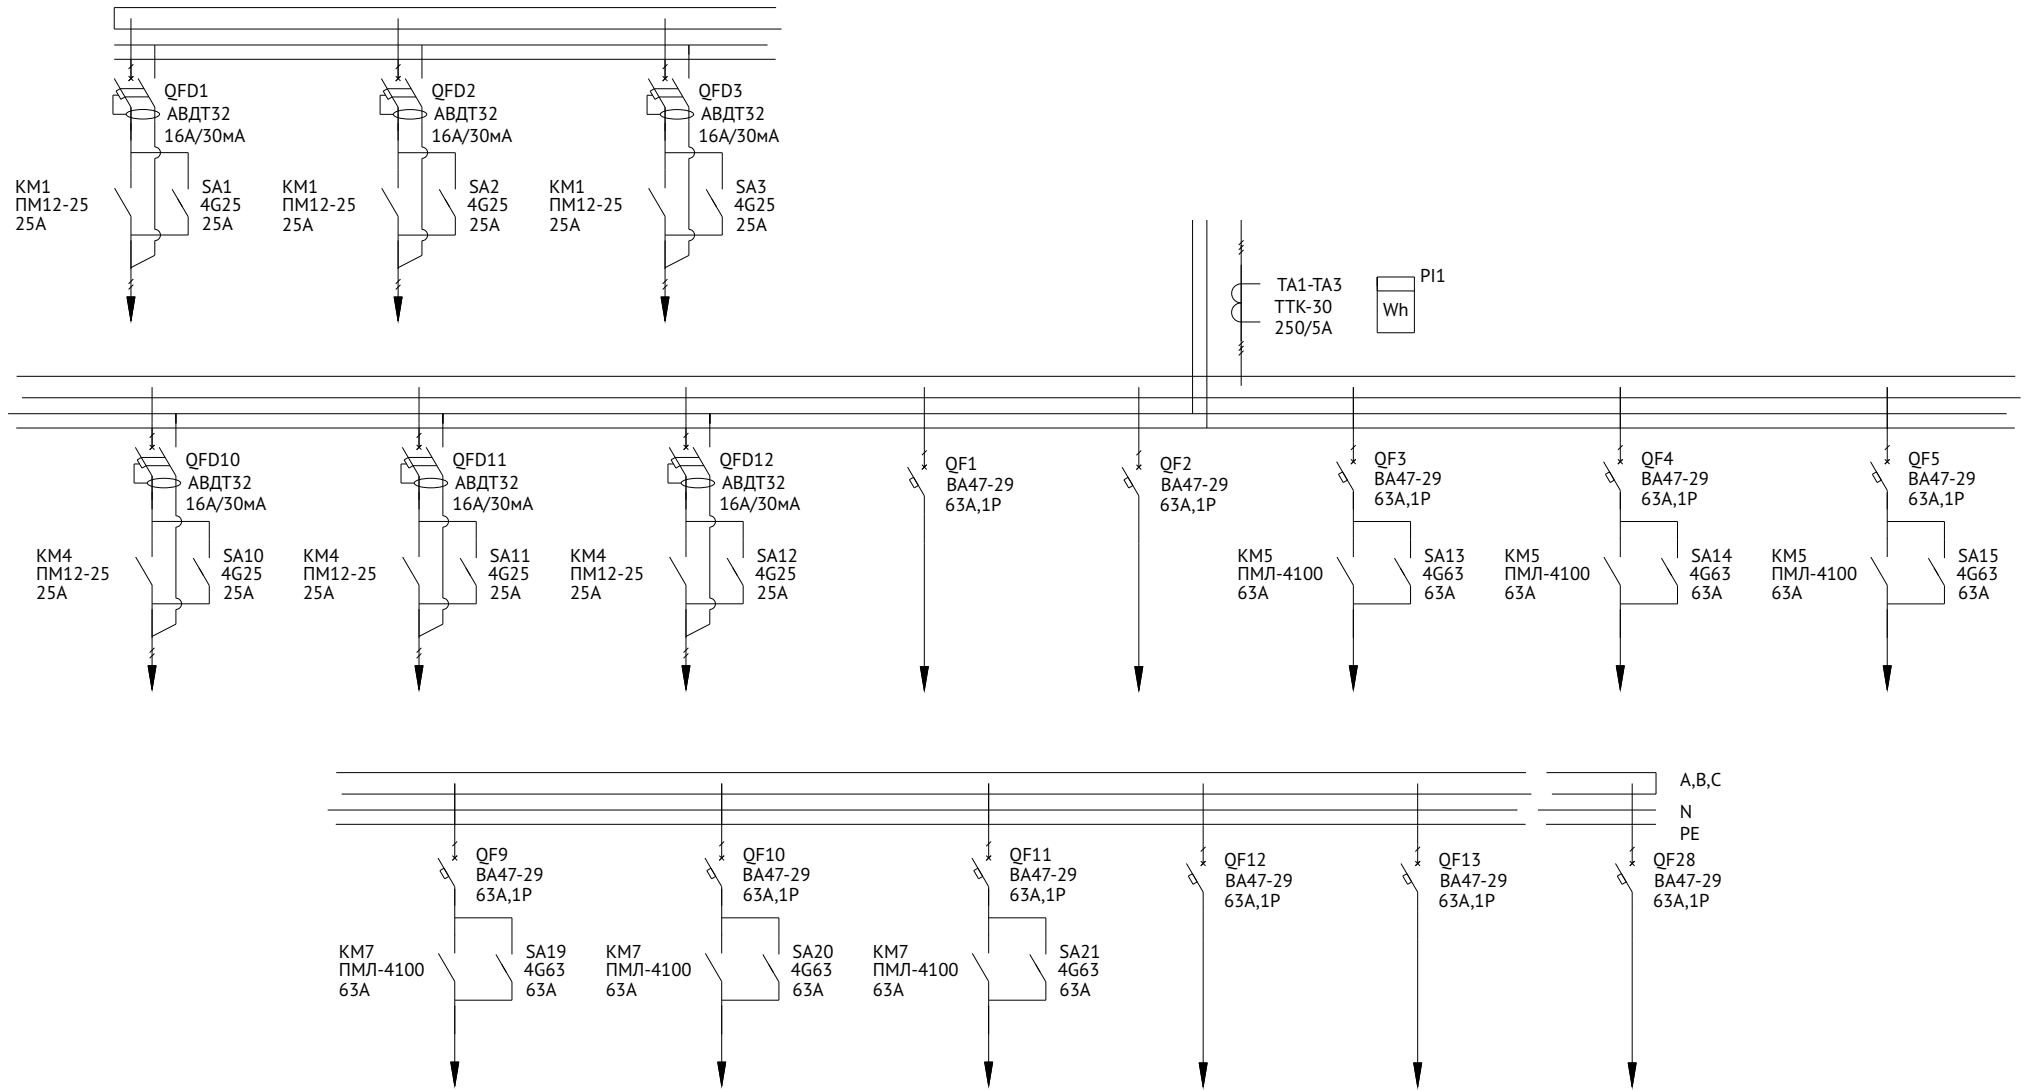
QFD1
АВДТ32
16А/30мА

QFD2
АВДТ32
16А/30мА

QFD3
АВДТ32
16А/30мА

KM1
ПМ12-25
25А

SA1
4G25
25A

KM1
ПМ12-25
25А

SA2
4G25
25A

KM1
ПМ12-25
25А

SA3
4G25
25A

TA1-TA3
ТТК-30
250/5А

PI1
Wh

QFD10
АВДТ32
16А/30мА

QFD11
АВДТ32
16А/30мА

QFD12
АВДТ32
16А/30мА

QF1
ВА47-29
63А,1Р

QF2
ВА47-29
63А,1Р

QF3
ВА47-29
63А,1Р

QF4
ВА47-29
63А,1Р

QF5
ВА47-29
63А,1Р

KM4
ПМ12-25
25А

SA10
4G25
25A

KM4
ПМ12-25
25А

SA11
4G25
25A

KM4
ПМ12-25
25А

SA12
4G25
25A

KM5
ПМЛ-4100
63А

SA13
4G63
63A

KM5
ПМЛ-4100
63А

SA14
4G63
63A

KM5
ПМЛ-4100
63А

SA15
4G63
63A

A,B,C
N
PE

QF9
ВА47-29
63А,1Р

QF10
ВА47-29
63А,1Р

QF11
ВА47-29
63А,1Р

QF12
ВА47-29
63А,1Р

QF13
ВА47-29
63А,1Р

QF28
ВА47-29
63А,1Р

KM7
ПМЛ-4100
63А

SA19
4G63
63A

KM7
ПМЛ-4100
63А

SA20
4G63
63A

KM7
ПМЛ-4100
63А

SA21
4G63
63A